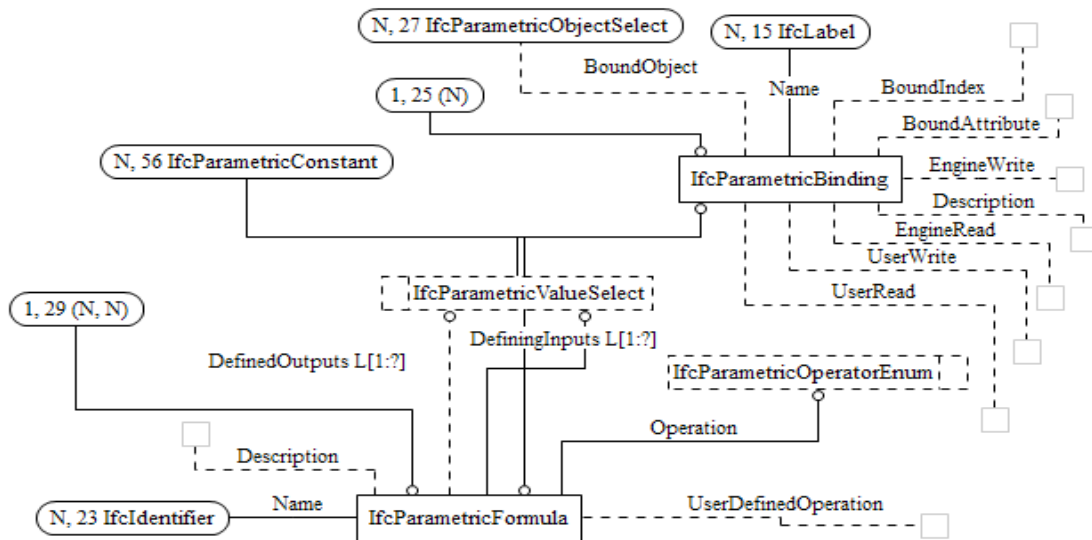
N, 27 IfcParametricObjectSelect

N, 15 IfcLabel

BoundObject

Name

BoundIndex

1, 25 (N)

BoundAttribute

N, 56 IfcParametricConstant

IfcParametricBinding

EngineWrite

Description

EngineRead

UserWrite

IfcParametricValueSelect

UserRead

1, 29 (N, N)

DefiningInputs L[1:?]

DefinedOutputs L[1:?]

IfcParametricOperatorEnum

Operation

Description

N, 23 IfcIdentifier

Name

IfcParametricFormula

UserDefinedOperation